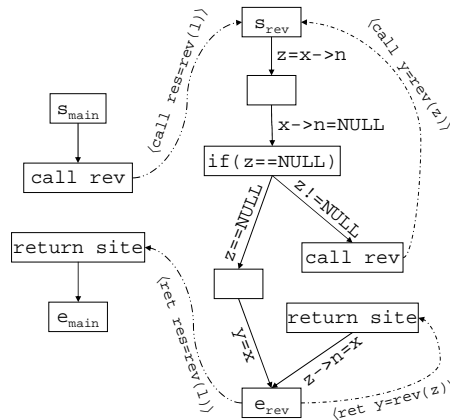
$s_{rev}$

⟨call res=rev(l)⟩

⟨call y=rev(z)⟩

z=x->n

$s_{main}$

x->n=NULL

call rev

if(z==NULL)

z==NULL

z!=NULL

return site

call rev

⟨ret res=rev(l)⟩

$e_{main}$

y=x

return site

z->n=x

$e_{rev}$

⟨ret y=rev(z)⟩